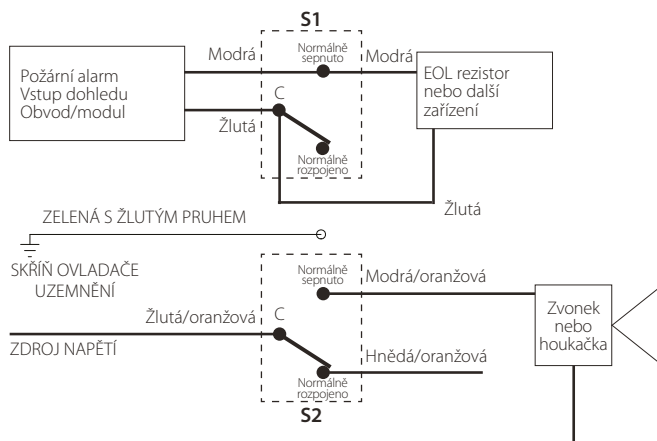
S1

Požární alarm
Vstup dohledu
Obvod/modul

Modrá

Normálně sepnuto

Modrá

EOL rezistor nebo další zařízení

C

Žlutá

Normálně rozpojeno

Žlutá

ZELENÁ S ŽLUTÝM PRUHEM

SKŘÍŇ OVLADAČE UZEMNĚNÍ

Normálně sepnuto

Modrá/oranžová

Žlutá/oranžová

C

Zvonek nebo houkačka

ZDROJ NAPĚTÍ

Hnědá/oranžová

Normálně rozpojeno

S2